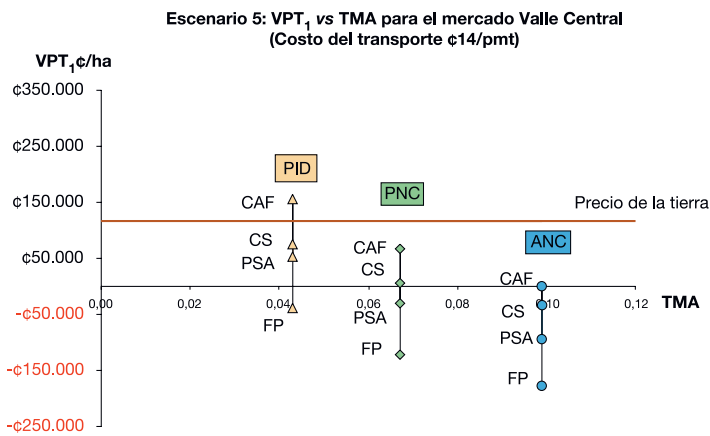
Escenario 5: VPT$_1$ *vs* TMA para el mercado Valle Central
(Costo del transporte ¢14/pmt)

VPT$_1$¢/ha

¢350.000
¢250.000
¢150.000
¢50.000
-¢50.000
-¢150.000
-¢250.000

0,00 0,02 0,04 0,06 0,08 0,10 0,12 TMA

PID
CAF
CS
PSA
FP

PNC
CAF
CS
PSA
FP

ANC
CAF
CS
PSA
FP

Precio de la tierra